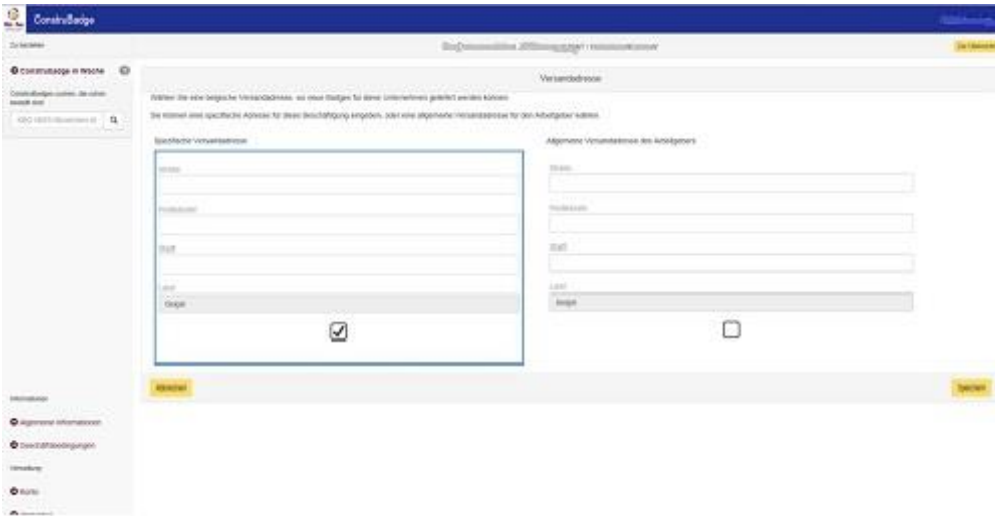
ConstruBadge

Zu bearbeiten

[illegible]

Zur Übersicht

ConstruBadge in Wache

ConstruBadges suchen, die schon bestellt sind

KBO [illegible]

Versandadresse

Wählen Sie eine belgische Versandadresse, wo neue Badges für diese Unternehmen geliefert werden können.

Sie können eine spezifische Adresse für diese Beschäftigung eingeben, oder eine allgemeine Versandadresse für den Arbeitgeber wählen.

Spezifische Versandadresse

Straße

Postleitzahl

Stadt

Land

Belgie

Allgemeine Versandadresse des Arbeitgebers

Straße

Postleitzahl

Stadt

Land

Belgie

Abbrechen

Speichern

Informationen

Allgemeine Informationen

Geschäftsbedingungen

Verwaltung

Konto

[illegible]